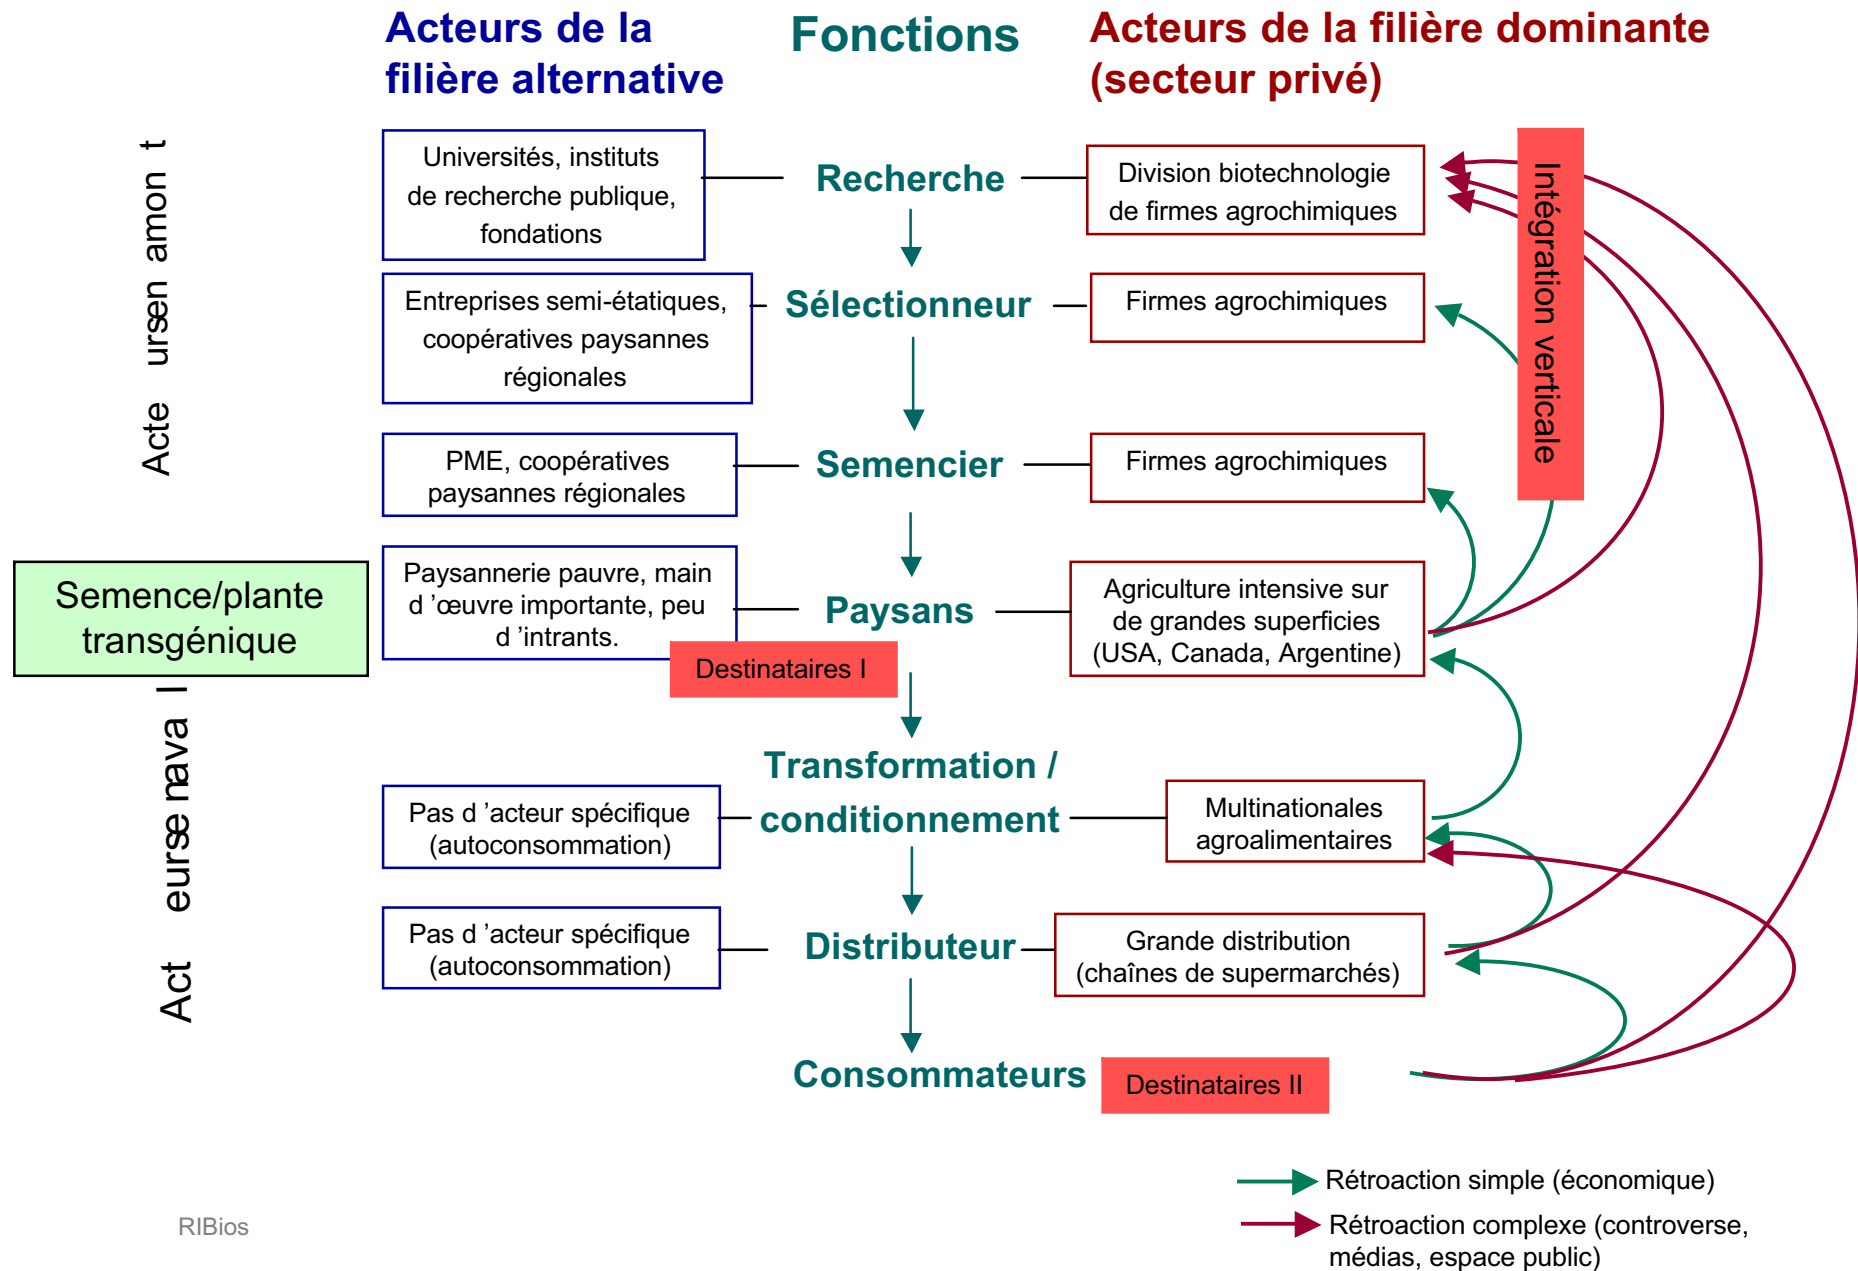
Acteurs de la filière alternative

Fonctions

Acteurs de la filière dominante (secteur privé)

Acte ursen amon t

Universités, instituts de recherche publique, fondations

Recherche

Division biotechnologie de firmes agrochimiques

Intégration verticale

Entreprises semi-étatiques, coopératives paysannes régionales

Sélectionneur

Firmes agrochimiques

PME, coopératives paysannes régionales

Semencier

Firmes agrochimiques

Semence/plante transgénique

Paysannerie pauvre, main d 'œuvre importante, peu d 'intrants.

Paysans

Agriculture intensive sur de grandes superficies (USA, Canada, Argentine)

Destinataires I

Act eurse nava l

Transformation / conditionnement

Pas d 'acteur spécifique (autoconsommation)

Multinationales agroalimentaires

Pas d 'acteur spécifique (autoconsommation)

Distributeur

Grande distribution (chaînes de supermarchés)

Consommateurs

Destinataires II

Rétroaction simple (économique)

Rétroaction complexe (controverse, médias, espace public)

RIBios